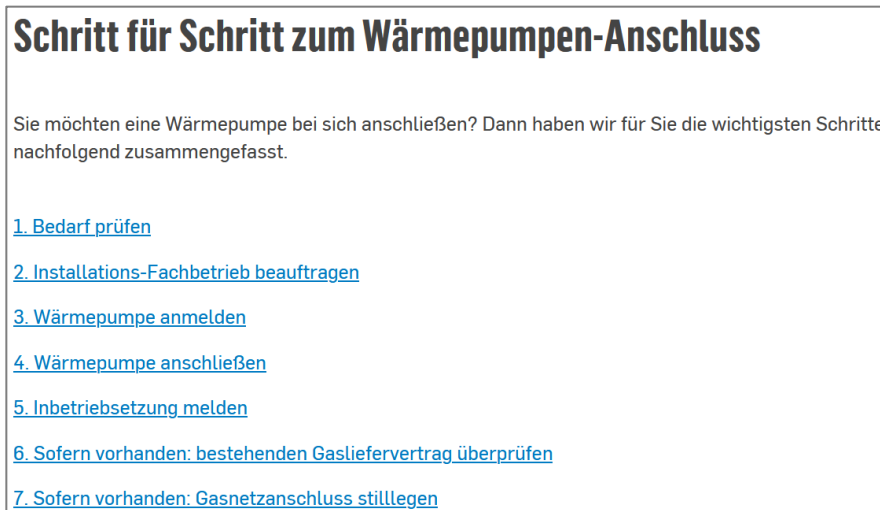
Schritt für Schritt zum Wärmepumpen-Anschluss

Sie möchten eine Wärmepumpe bei sich anschließen? Dann haben wir für Sie die wichtigsten Schritte nachfolgend zusammengefasst.

1. Bedarf prüfen

2. Installations-Fachbetrieb beauftragen

3. Wärmepumpe anmelden

4. Wärmepumpe anschließen

5. Inbetriebsetzung melden

6. Sofern vorhanden: bestehenden Gasliefervertrag überprüfen

7. Sofern vorhanden: Gasnetzanschluss stilllegen